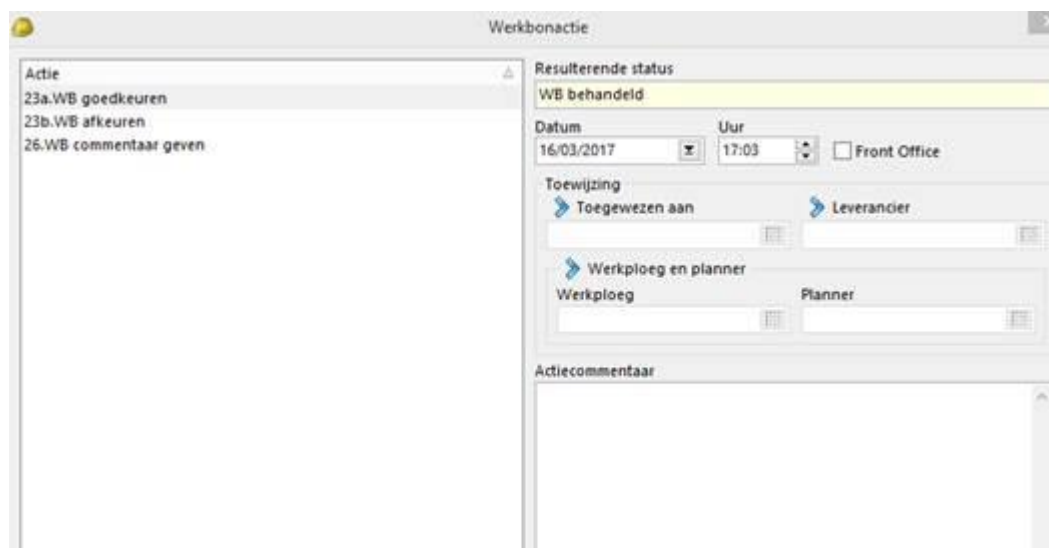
Werkbonactie

Actie
23a.WB goedkeuren
23b.WB afkeuren
26.WB commentaar geven

Resulterende status
WB behandeld

Datum
16/03/2017

Uur
17:03

Front Office

Toewijzing
Toegewezen aan
Leverancier

Werkploeg en planner
Werkploeg
Planner

Actiecommentaar